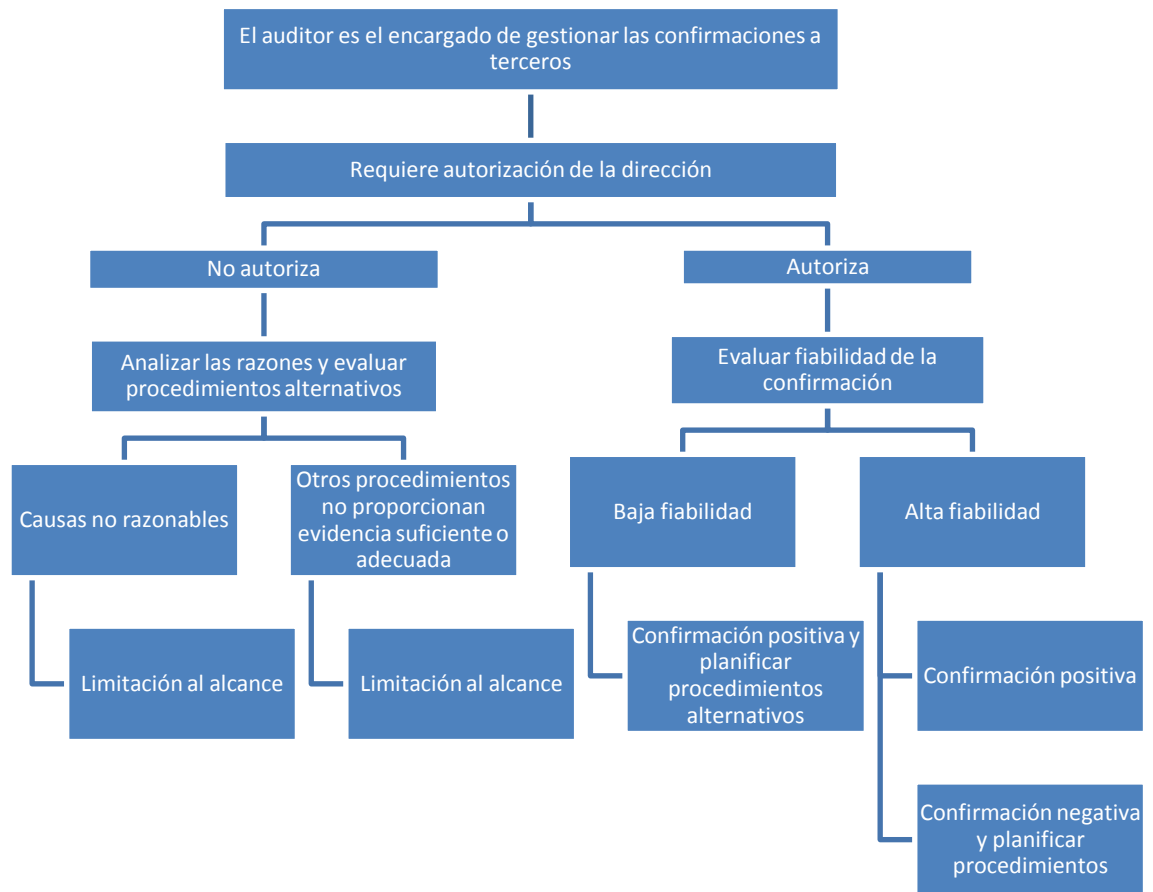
El auditor es el encargado de gestionar las confirmaciones a terceros

Requiere autorización de la dirección

No autoriza

Analizar las razones y evaluar procedimientos alternativos

Causas no razonables

Limitación al alcance

Otros procedimientos no proporcionan evidencia suficiente o adecuada

Limitación al alcance

Autoriza

Evaluar fiabilidad de la confirmación

Baja fiabilidad

Confirmación positiva y planificar procedimientos alternativos

Alta fiabilidad

Confirmación positiva

Confirmación negativa y planificar procedimientos